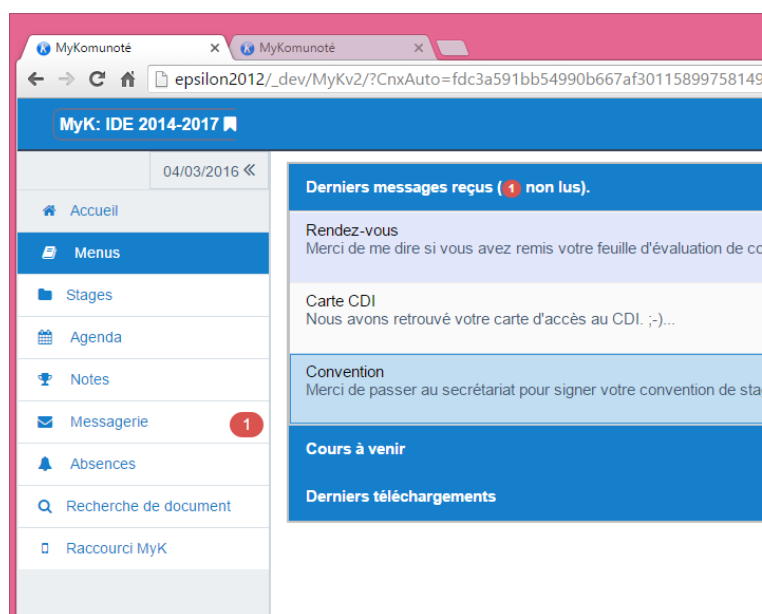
MyKomunoté ×
MyKomunoté ×

epsilon2012/_dev/MyKv2/?CnxAuto=fdc3a591bb54990b667af30115899758149

MyK: IDE 2014-2017

04/03/2016 «

Accueil
Menus
Stages
Agenda
Notes
Messagerie 1
Absences
Recherche de document
Raccourci MyK

Derniers messages reçus (1 non lus).

Rendez-vous
Merci de me dire si vous avez remis votre feuille d'évaluation de co

Carte CDI
Nous avons retrouvé votre carte d'accès au CDI. ;-)...

Convention
Merci de passer au secrétariat pour signer votre convention de sta

Cours à venir

Derniers téléchargements